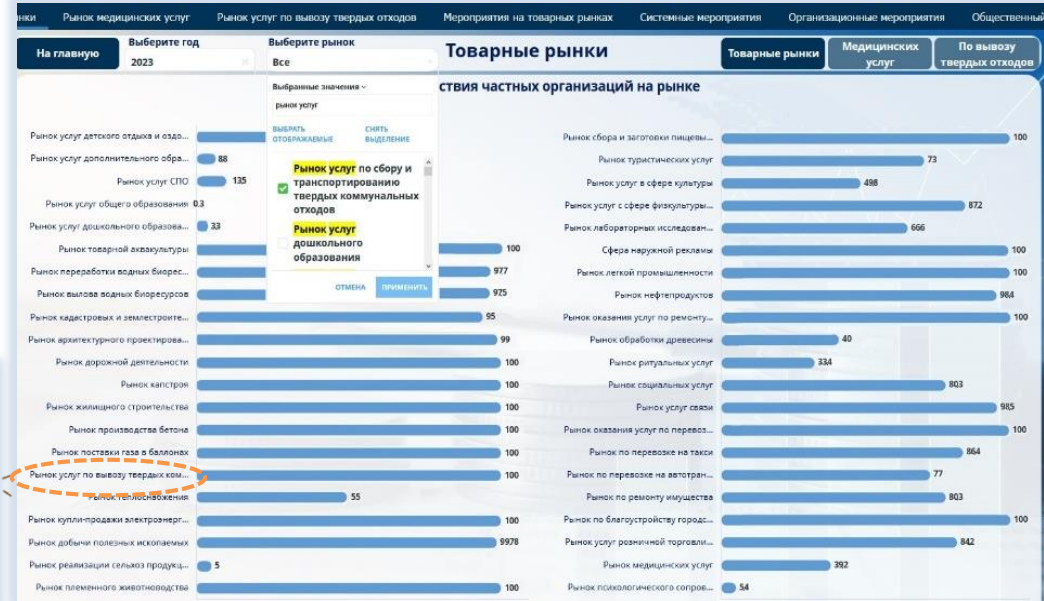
нки | Рынок медицинских услуг | Рынок услуг по вывозу твердых отходов | Мероприятия на товарных рынках | Системные мероприятия | Организационные мероприятия | Общественный

На главную

Выберите год
2023

Выберите рынок
Все

Выбранные значения
рынок услуг
ВЫБРАТЬ ОТОБРАЖАЕМЫЕ
СНЯТЬ ВЫДЕЛЕНИЕ
Рынок услуг по сбору и транспортированию твердых коммунальных отходов
Рынок услуг дошкольного образования
ОТМЕНА
ПРИМЕНИТЬ

Товарные рынки

Товарные рынки | Медицинских услуг | По вывозу твердых отходов

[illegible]ствия частных организаций на рынке

Рынок услуг детского отдыха и оздо...
Рынок услуг дополнительного обра... 88
Рынок услуг СПО 135
Рынок услуг общего образования 0.3
Рынок услуг дошкольного образова... 33
Рынок товарной аквакультуры 100
Рынок переработки водных биорес... 977
Рынок вылова водных биоресурсов 975
Рынок кадастровых и землеустроите... 95
Рынок архитектурного проектирова... 99
Рынок дорожной деятельности 100
Рынок капстроя 100
Рынок жилищного строительства 100
Рынок производства бетона 100
Рынок поставки газа в баллонах 100
Рынок услуг по вывозу твердых ком... 100
Рынок теплоснабжения 55
Рынок купли-продажи электроэнерг... 100
Рынок добычи полезных ископаемых 9978
Рынок реализации сельхоз продукц... 5
Рынок племенного животноводства 100

Рынок сбора и заготовки пищевы... 100
Рынок туристических услуг 73
Рынок услуг в сфере культуры 498
Рынок услуг с сфере физкультуры... 872
Рынок лабораторных исследован... 666
Сфера наружной рекламы 100
Рынок легкой промышленности 100
Рынок нефтепродуктов 984
Рынок оказания услуг по ремонту... 100
Рынок обработки древесины 40
Рынок ритуальных услуг 334
Рынок социальных услуг 803
Рынок услуг связи 985
Рынок оказания услуг по перевоз... 100
Рынок по перевозке на такси 864
Рынок по перевозке на автотран... 77
Рынок по ремонту имущества 803
Рынок по благоустройству городс... 100
Рынок услуг розничной торговли... 842
Рынок медицинских услуг 392
Рынок психологического сопров... 54